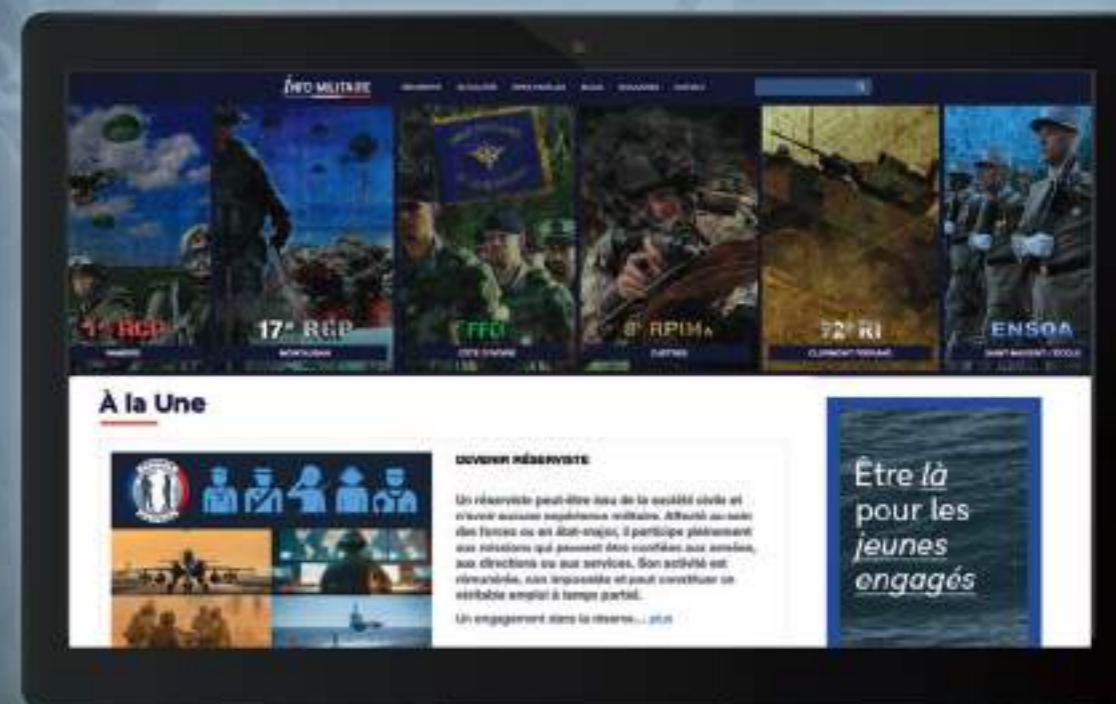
INFO MILITAIRE

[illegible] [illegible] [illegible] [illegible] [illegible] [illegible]

1er RCP
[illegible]

17e RGP
MONTAUBAN

FFCI
CÔTE D'IVOIRE

8e RPIMa
CASTRES

72e RI
CLERMONT-FERRAND

ENSOA
SAINT-MAIXENT-L'ÉCOLE

À la Une

DEVENIR RÉSERVISTE

Un réserviste peut-être issu de la société civile et n'avoir aucune expérience militaire. Affecté au sein des forces ou en état-major, il participe pleinement aux missions qui peuvent être confiées aux armées, aux directions ou aux services. Son activité est rémunérée, non imposable et peut constituer un véritable emploi à temps partiel.

Un engagement dans la réserve... plus

Être là pour les jeunes engagés